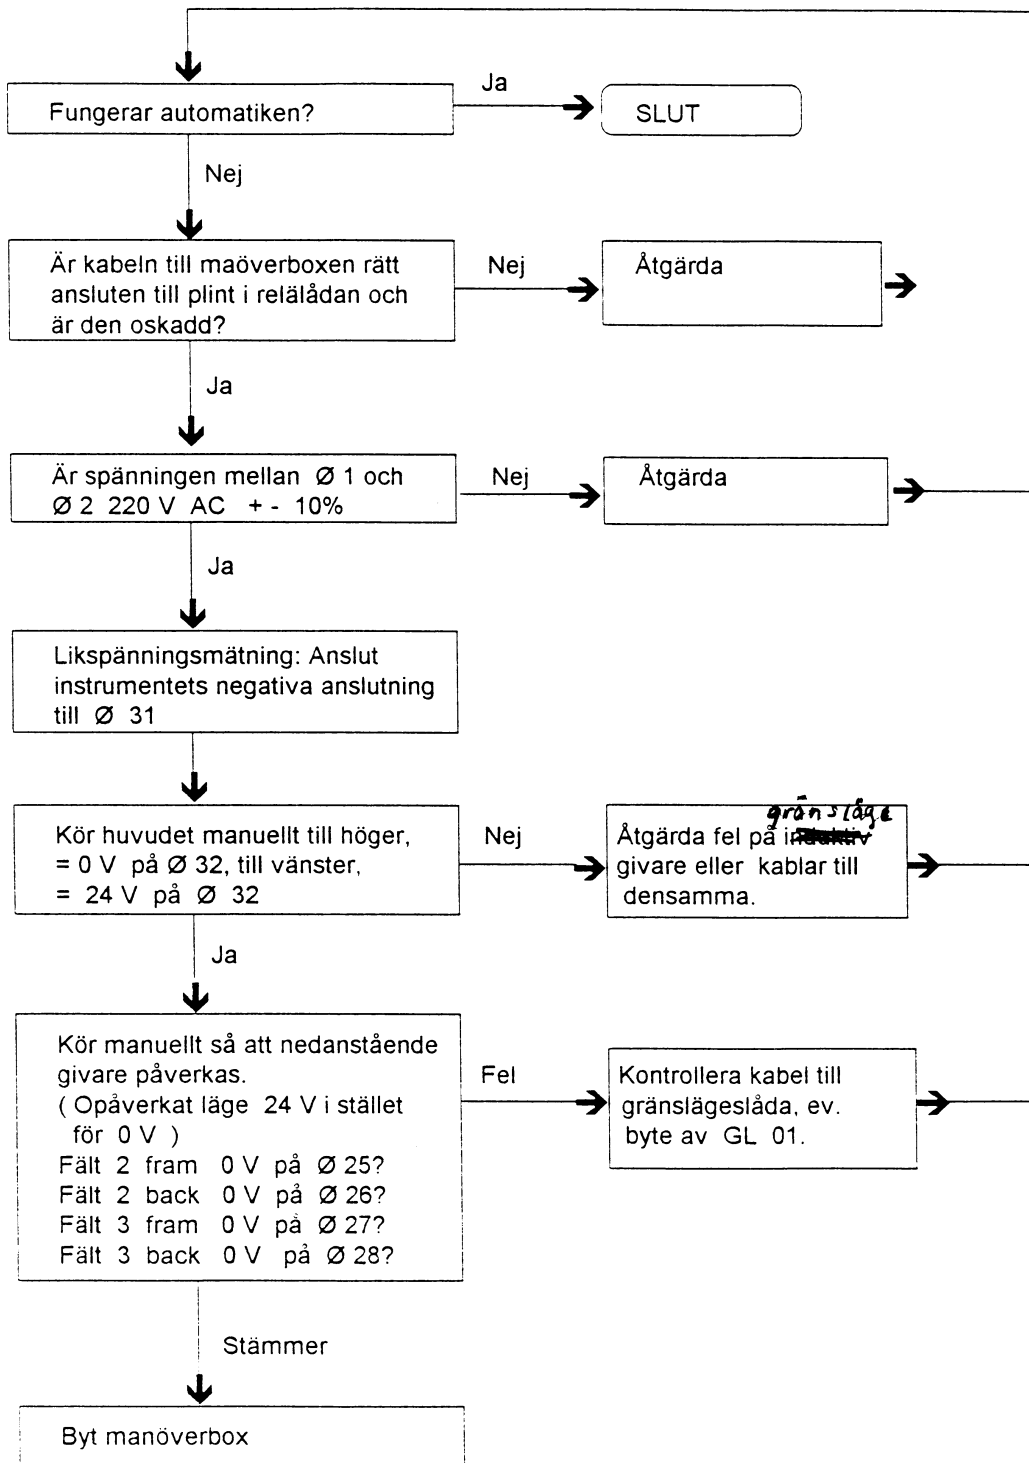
Fungerar automatiken?

Ja

SLUT

Nej

Är kabeln till maöverboxen rätt ansluten till plint i relälådan och är den oskadd?

Nej

Åtgärda

Ja

Är spänningen mellan Ø 1 och Ø 2 220 V AC + - 10%

Nej

Åtgärda

Ja

Likspänningsmätning: Anslut instrumentets negativa anslutning till Ø 31

Kör huvudet manuellt till höger, = 0 V på Ø 32, till vänster, = 24 V på Ø 32

Nej

Åtgärda fel på ~~induktiv~~ gränsläge givare eller kablar till densamma.

Ja

Kör manuellt så att nedanstående givare påverkas.
( Opåverkat läge 24 V i stället för 0 V )
Fält 2 fram 0 V på Ø 25?
Fält 2 back 0 V på Ø 26?
Fält 3 fram 0 V på Ø 27?
Fält 3 back 0 V på Ø 28?

Fel

Kontrollera kabel till gränslägeslåda, ev. byte av GL 01.

Stämmer

Byt manöverbox